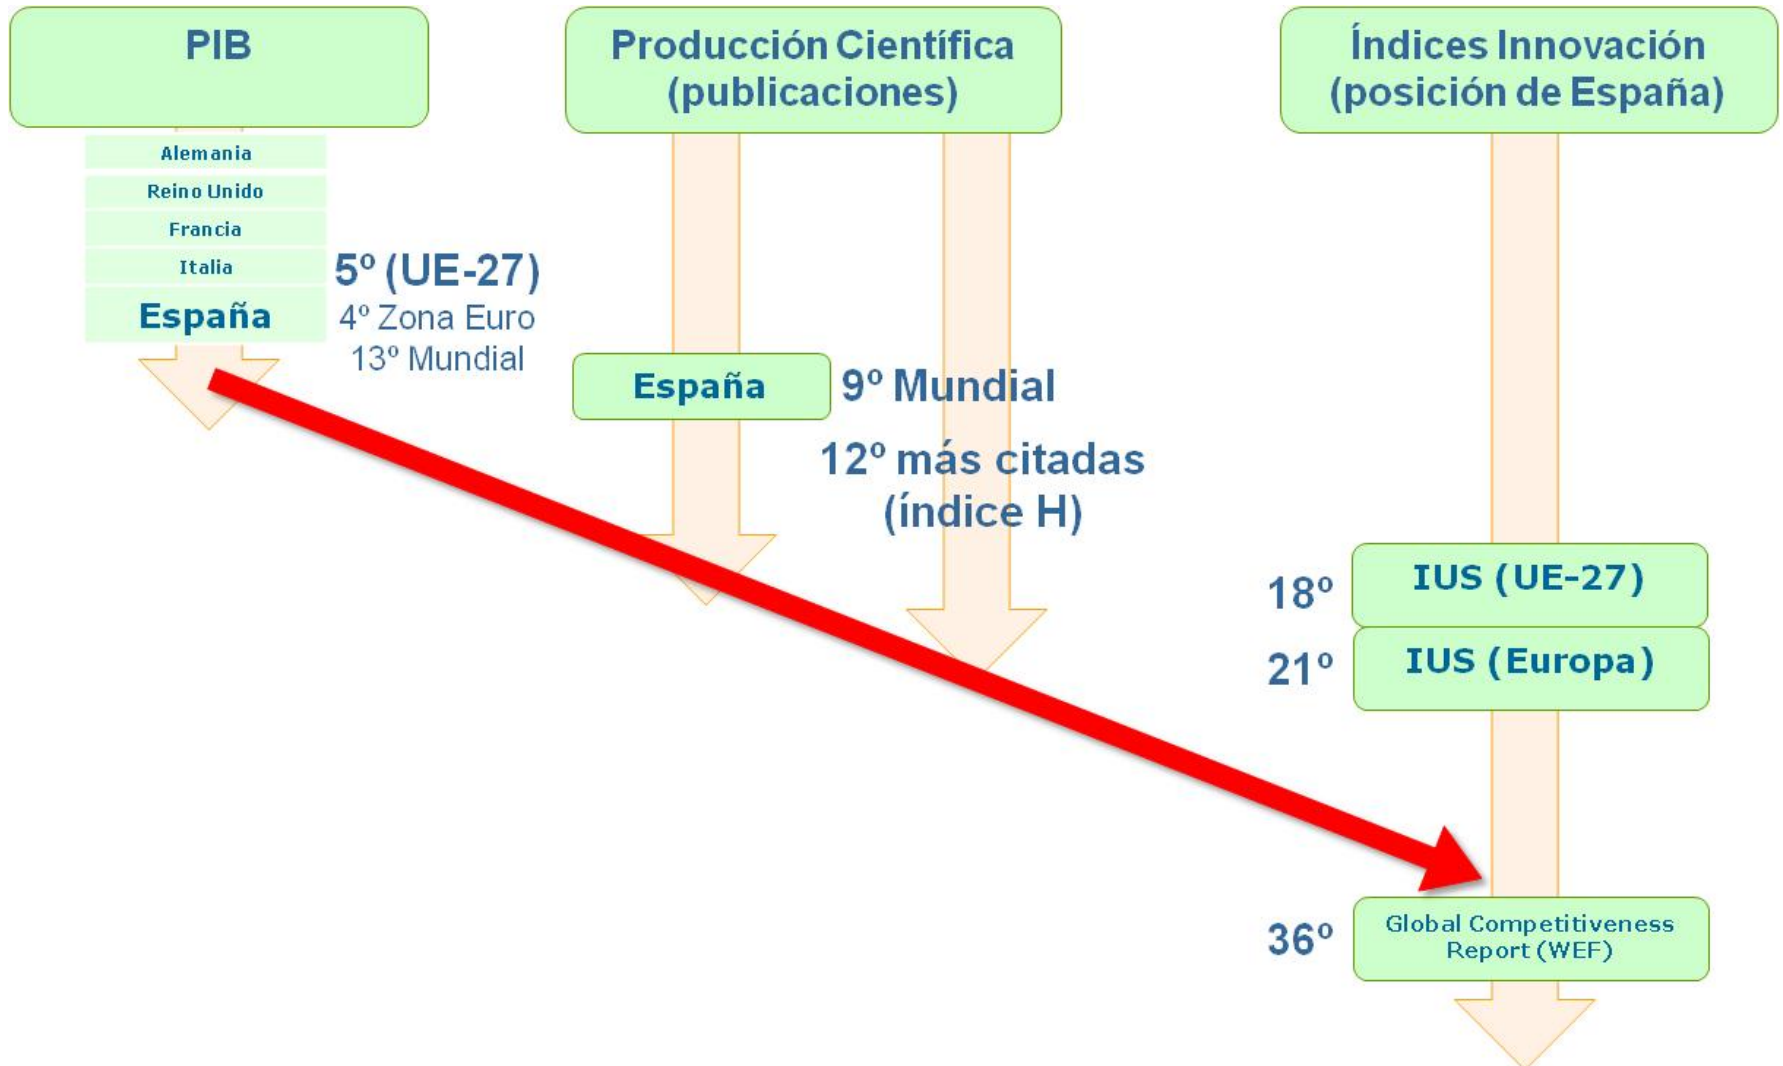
PIB

Alemania
Reino Unido
Francia
Italia
España

5º (UE-27)
4º Zona Euro
13º Mundial

Producción Científica
(publicaciones)

España

9º Mundial

12º más citadas
(índice H)

Índices Innovación
(posición de España)

18º IUS (UE-27)

21º IUS (Europa)

36º Global Competitiveness Report (WEF)